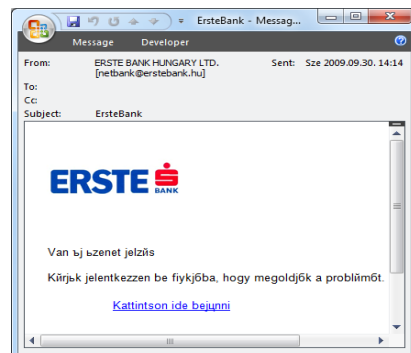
ErsteBank - Messag...

Message Developer

From: ERSTE BANK HUNGARY LTD. [netbank@erstebank.hu]
Sent: Sze 2009.09.30. 14:14
To:
Cc:
Subject: ErsteBank

ERSTE BANK

Van ъj ьzenet jelzіs

Kйrjьk jelentkezzen be fiykjбba, hogy megoldjбk a problйmбt.

Kattintson ide bejнni